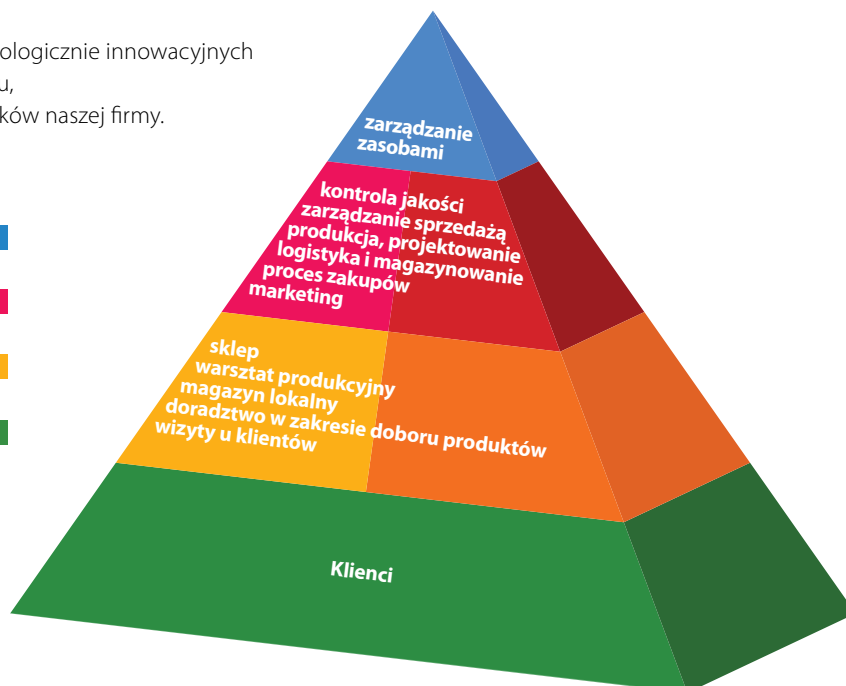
ologicznie innowacyjnych
u,
ków naszej firmy.

zarządzanie zasobami

kontrola jakości
zarządzanie sprzedażą
produkcja, projektowanie
logistyka i magazynowanie
proces zakupów
marketing

sklep
warsztat produkcyjny
magazyn lokalny
doradztwo w zakresie doboru produktów
wizyty u klientów

Klienci